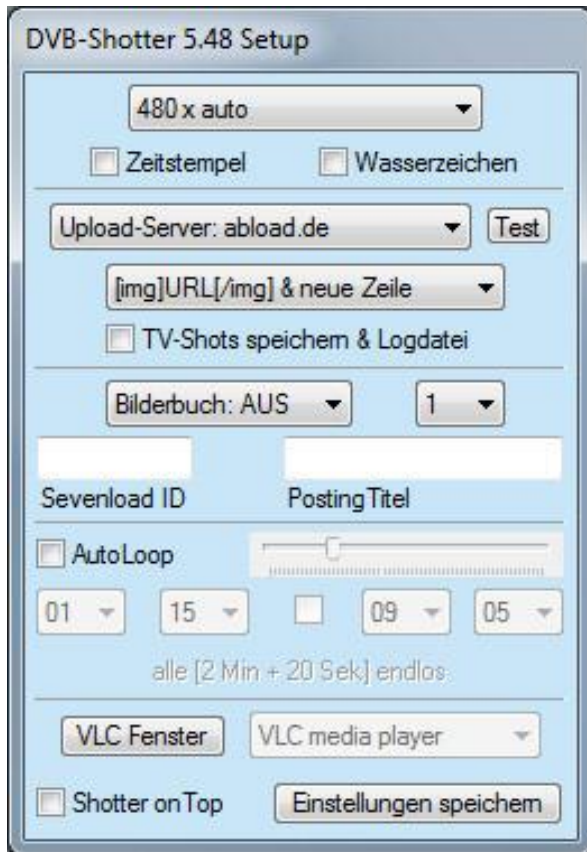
DVB-Shotter 5.48 Setup

480 x auto

Zeitstempel

Wasserzeichen

Upload-Server: abload.de

Test

[img]URL[/img] & neue Zeile

TV-Shots speichern & Logdatei

Bilderbuch: AUS

1

Sevenload ID

PostingTitel

AutoLoop

01

15

09

05

alle [2 Min + 20 Sek] endlos

VLC Fenster

VLC media player

Shotter onTop

Einstellungen speichern